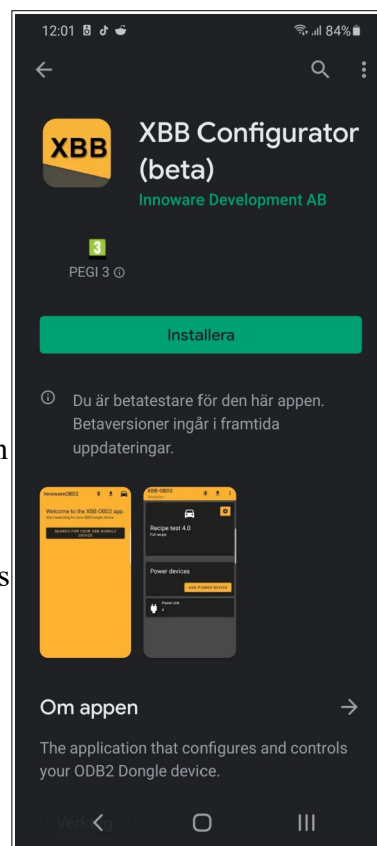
12:01 84%

XBB

XBB Configurator (beta)

Innoware Development AB

3

PEGI 3

Installera

Du är betatestare för den här appen. Betaversioner ingår i framtida uppdateringar.

InnowareOBD2

Welcome to the XBB OBD2 app.

Start searching for your XBB Dongle device.

SEARCH FOR YOUR XBB DONGLE DEVICE

XBB-OBD2

Recipe test 4.0

Full recipe

Power devices

ADD POWER DEVICE

Power link

Om appen

The application that configures and controls your ODB2 Dongle device.

Verkt

n

s